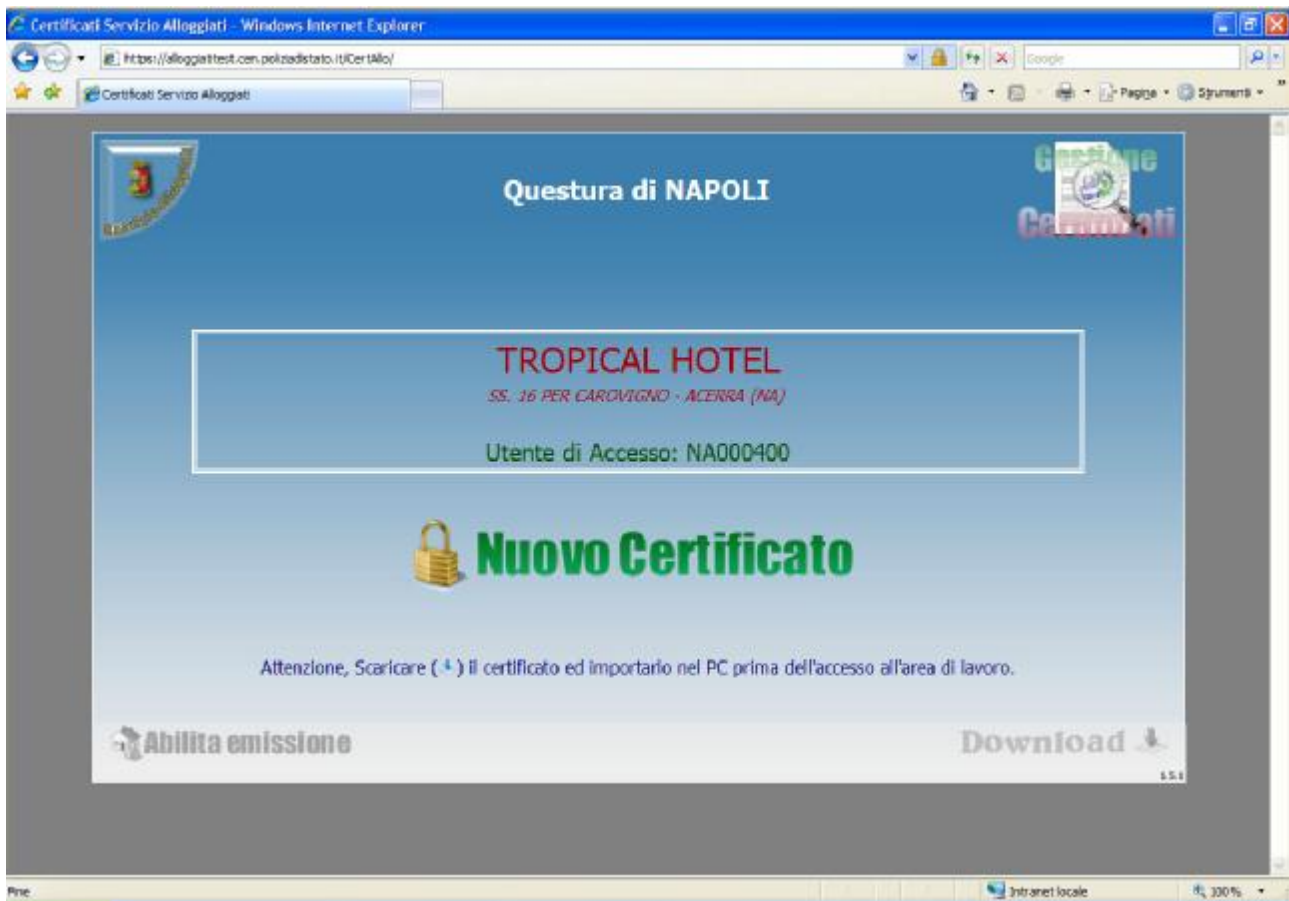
Certificati Servizio Alloggiati - Windows Internet Explorer

https://alloggiatitest.cen.poliziadistato.it/CertAllo/

Google

Certificati Servizio Alloggiati

Pagina · Strumenti ·

Questura di NAPOLI

Gestione Certificati

TROPICAL HOTEL

SS. 16 PER CAROVIGNO - ACERRA (NA)

Utente di Accesso: NA000400

Nuovo Certificato

Attenzione, Scaricare ( ) il certificato ed importarlo nel PC prima dell'accesso all'area di lavoro.

Abilita emissione

Download

1.5.1

Fine

Intranet locale

100%